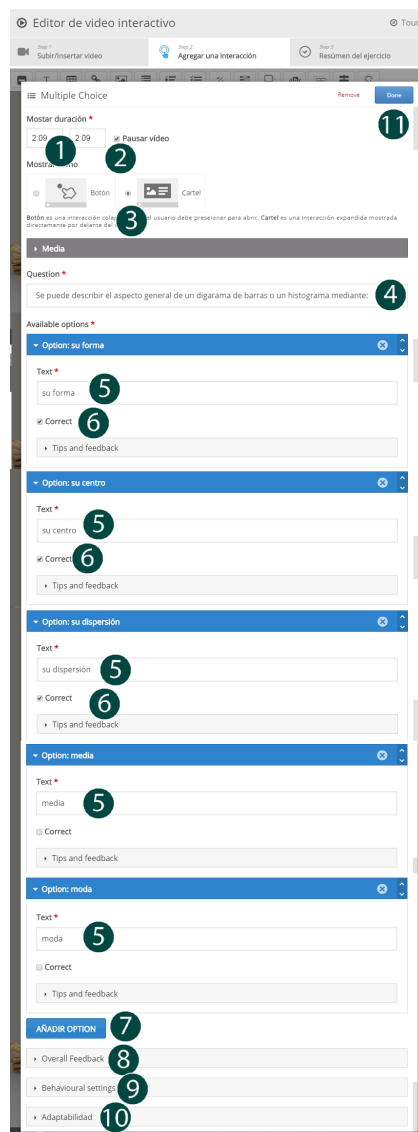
Editor de video interactivo
Tour

Step 1
Subir/insertar vídeo

Step 2
Agregar una interacción

Step 3
Resúmen del ejercicio

Multiple Choice
Remove
Done
11

Mostar duración *
2:09
2:09
1
Pausar vídeo
2
Mostrar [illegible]
Botón
Cartel
3
Botón es una interacción cola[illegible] el usuario debe presionar para abrir. Cartel es una interacción expandida mostrada directamente por delante del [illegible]

Media

Question *
Se puede describir el aspecto general de un digarama de barras o un histograma mediante:
4

Available options *

Option: su forma
Text *
su forma
5
Correct
6
Tips and feedback

Option: su centro
Text *
su centro
5
Correct
6
Tips and feedback

Option: su dispersión
Text *
su dispersión
5
Correct
6
Tips and feedback

Option: media
Text *
media
5
Correct
Tips and feedback

Option: moda
Text *
moda
5
Correct
Tips and feedback

AÑADIR OPTION
7
Overall Feedback
8
Behavioural settings
9
Adaptabilidad
10